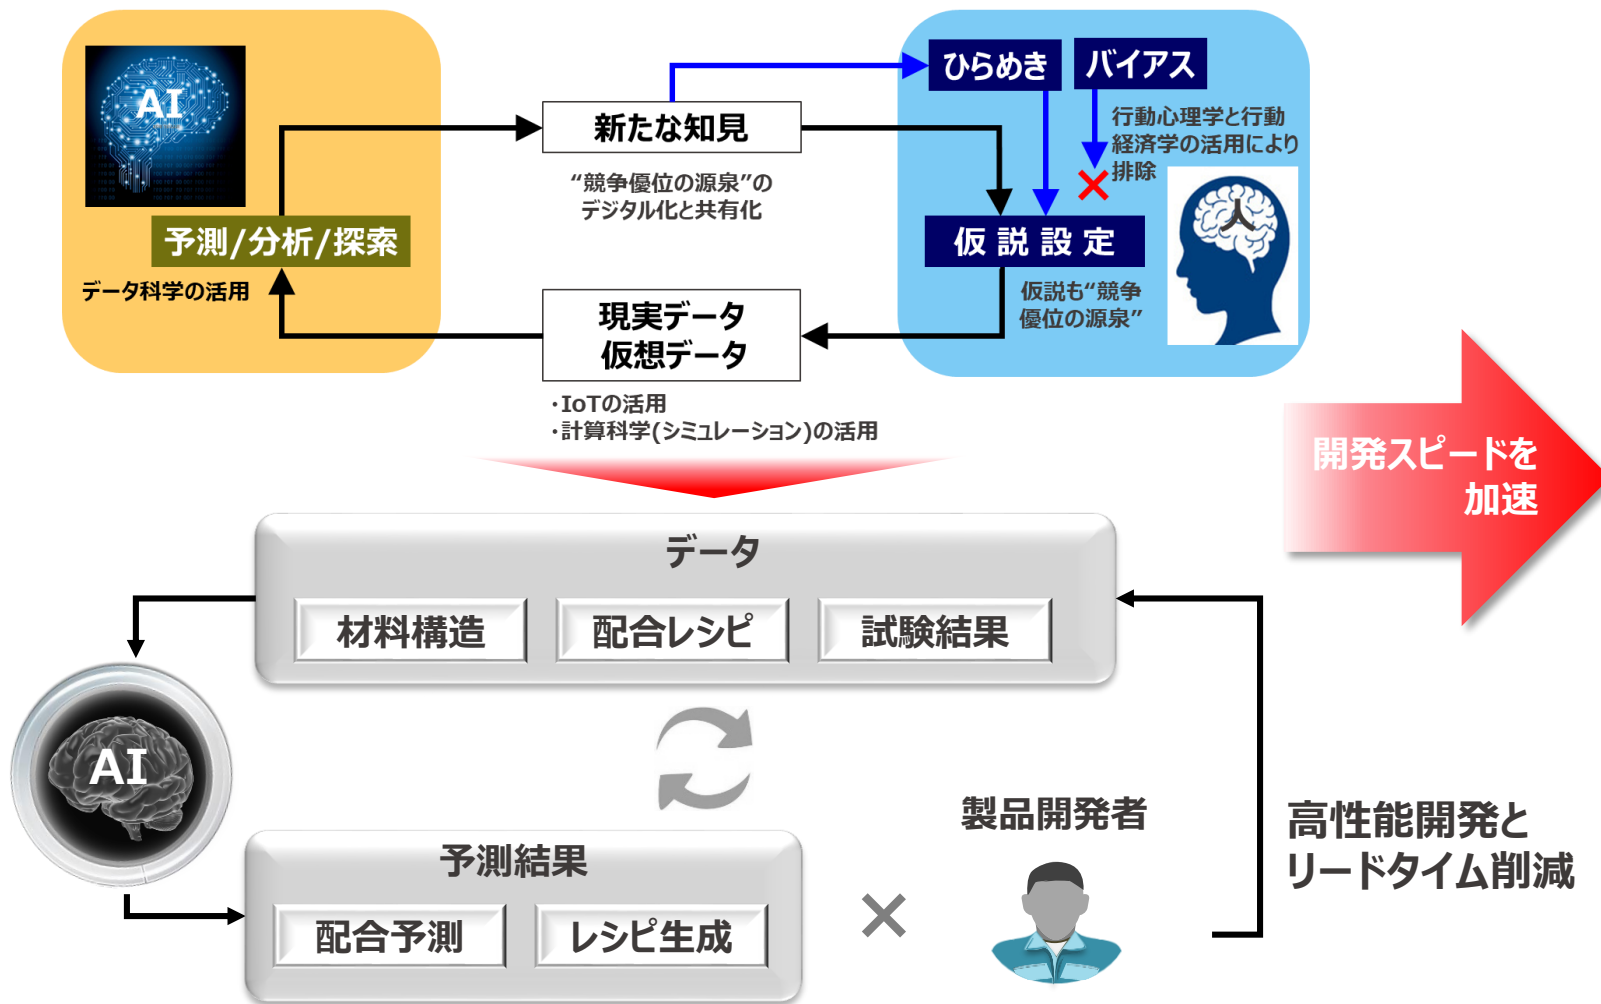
AI

予測/分析/探索

データ科学の活用

新たな知見

“競争優位の源泉”のデジタル化と共有化

ひらめき

バイアス

行動心理学と行動経済学の活用により排除

仮 説 設 定

仮説も“競争優位の源泉”

人

現実データ
仮想データ

・IoTの活用
・計算科学(シミュレーション)の活用

開発スピードを加速

データ

材料構造

配合レシピ

試験結果

AI

予測結果

配合予測

レシピ生成

×

製品開発者

高性能開発とリードタイム削減